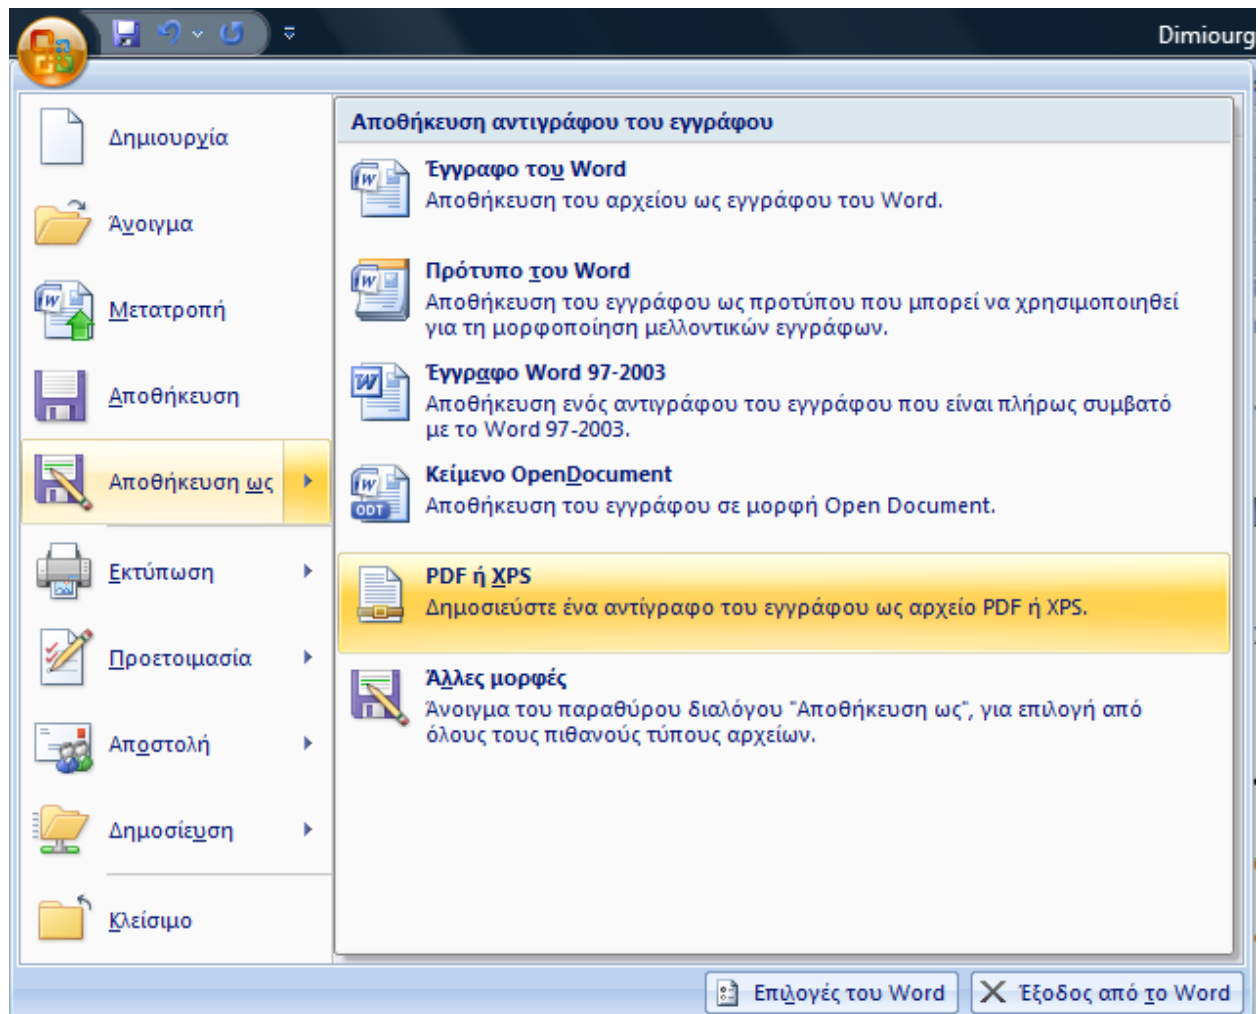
Dimiourg

Δημιουργία

Άνοιγμα

Μετατροπή

Αποθήκευση

Αποθήκευση ως

Εκτύπωση

Προετοιμασία

Αποστολή

Δημοσίευση

Κλείσιμο

Αποθήκευση αντιγράφου του εγγράφου

Έγγραφο του Word
Αποθήκευση του αρχείου ως εγγράφου του Word.

Πρότυπο του Word
Αποθήκευση του εγγράφου ως προτύπου που μπορεί να χρησιμοποιηθεί για τη μορφοποίηση μελλοντικών εγγράφων.

Έγγραφο Word 97-2003
Αποθήκευση ενός αντιγράφου του εγγράφου που είναι πλήρως συμβατό με το Word 97-2003.

ODT
Κείμενο OpenDocument
Αποθήκευση του εγγράφου σε μορφή Open Document.

PDF ή XPS
Δημοσιεύστε ένα αντίγραφο του εγγράφου ως αρχείο PDF ή XPS.

Άλλες μορφές
Άνοιγμα του παραθύρου διαλόγου "Αποθήκευση ως", για επιλογή από όλους τους πιθανούς τύπους αρχείων.

Επιλογές του Word

Έξοδος από το Word